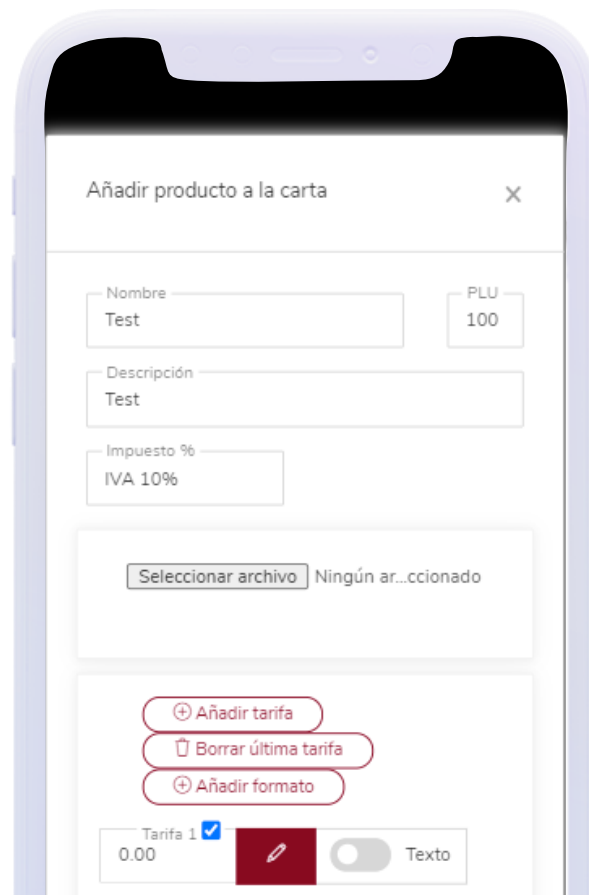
Añadir producto a la carta

×

Nombre
Test

PLU
100

Descripción
Test

Impuesto %
IVA 10%

Seleccionar archivo Ningún ar...ccionado

Añadir tarifa

Borrar última tarifa

Añadir formato

Tarifa 1
0.00

Texto